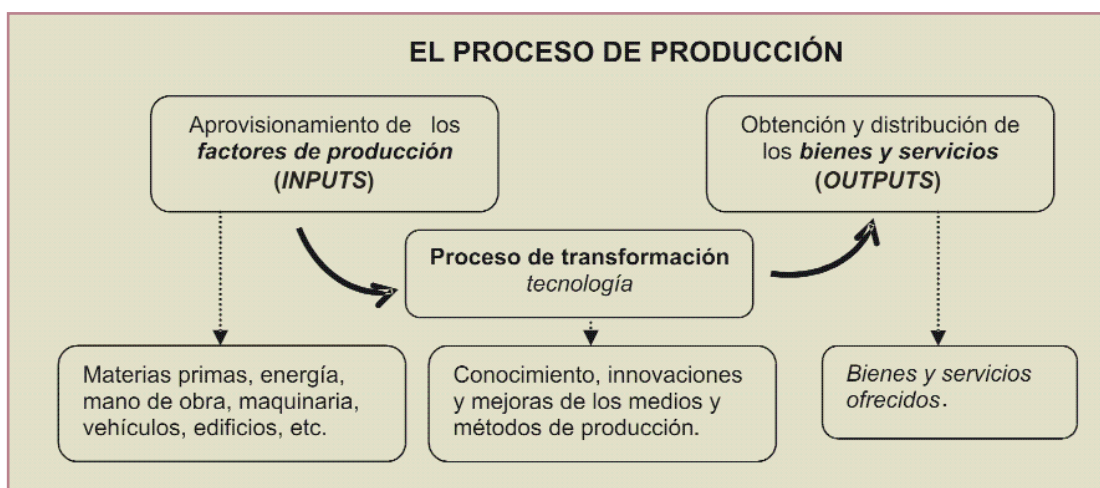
EL PROCESO DE PRODUCCIÓN

Aprovisionamiento de los ***factores de producción*** (***INPUTS***)

Obtención y distribución de los ***bienes y servicios*** (***OUTPUTS***)

**Proceso de transformación**
*tecnología*

Materias primas, energía, mano de obra, maquinaria, vehículos, edificios, etc.

Conocimiento, innovaciones y mejoras de los medios y métodos de producción.

*Bienes y servicios ofrecidos*.